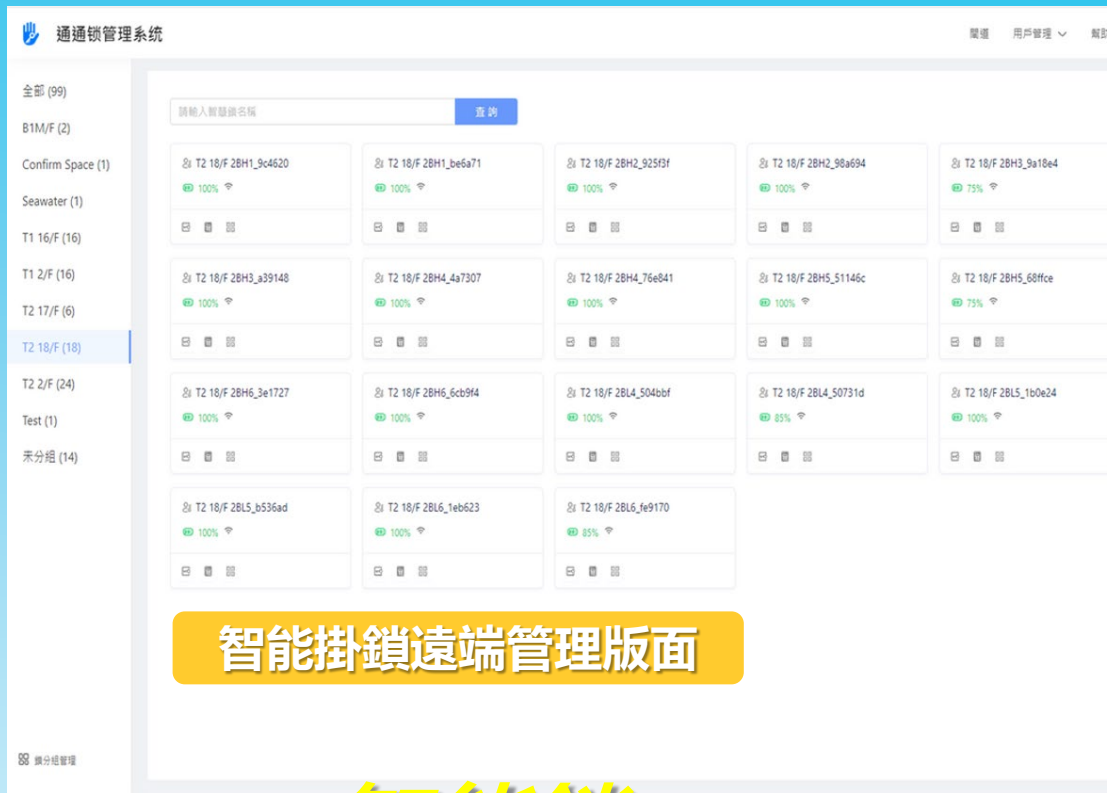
通通锁管理系统

閘道 用戶管理 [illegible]

全部 (99)
B1M/F (2)
Confirm Space (1)
Seawater (1)
T1 16/F (16)
T1 2/F (16)
T2 17/F (6)
T2 18/F (18)
T2 2/F (24)
Test (1)
未分組 (14)

擴分組管理

請輸入智慧鎖名稱 查詢

T2 18/F 2BH1_9c4620 100%
T2 18/F 2BH1_be6a71 100%
T2 18/F 2BH2_925f3f 100%
T2 18/F 2BH2_98a694 100%
T2 18/F 2BH3_9a18e4 75%
T2 18/F 2BH3_a39148 100%
T2 18/F 2BH4_4a7307 100%
T2 18/F 2BH4_76e841 100%
T2 18/F 2BH5_51146c 100%
T2 18/F 2BH5_68ffce 75%
T2 18/F 2BH6_3e1727 100%
T2 18/F 2BH6_6cb9f4 100%
T2 18/F 2BL4_504bbf 100%
T2 18/F 2BL4_50731d 85%
T2 18/F 2BL5_1b0e24 100%
T2 18/F 2BL5_b536ad 100%
T2 18/F 2BL6_1eb623 100%
T2 18/F 2BL6_fe9170 85%

智能掛鎖遠端管理版面

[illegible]